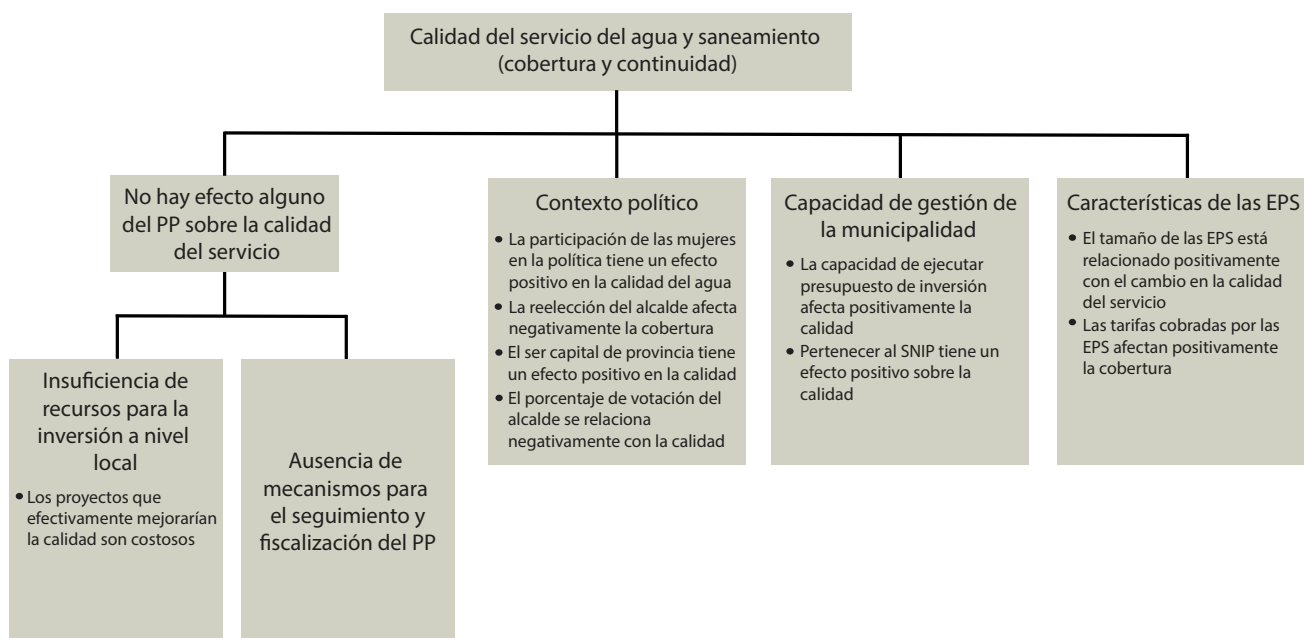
Calidad del servicio del agua y saneamiento (cobertura y continuidad)

No hay efecto alguno del PP sobre la calidad del servicio

Insuficiencia de recursos para la inversión a nivel local

• Los proyectos que efectivamente mejorarían la calidad son costosos

Ausencia de mecanismos para el seguimiento y fiscalización del PP

Contexto político

• La participación de las mujeres en la política tiene un efecto positivo en la calidad del agua
• La reelección del alcalde afecta negativamente la cobertura
• El ser capital de provincia tiene un efecto positivo en la calidad
• El porcentaje de votación del alcalde se relaciona negativamente con la calidad

Capacidad de gestión de la municipalidad

• La capacidad de ejecutar presupuesto de inversión afecta positivamente la calidad
• Pertenecer al SNIP tiene un efecto positivo sobre la calidad

Características de las EPS

• El tamaño de las EPS está relacionado positivamente con el cambio en la calidad del servicio
• Las tarifas cobradas por las EPS afectan positivamente la cobertura